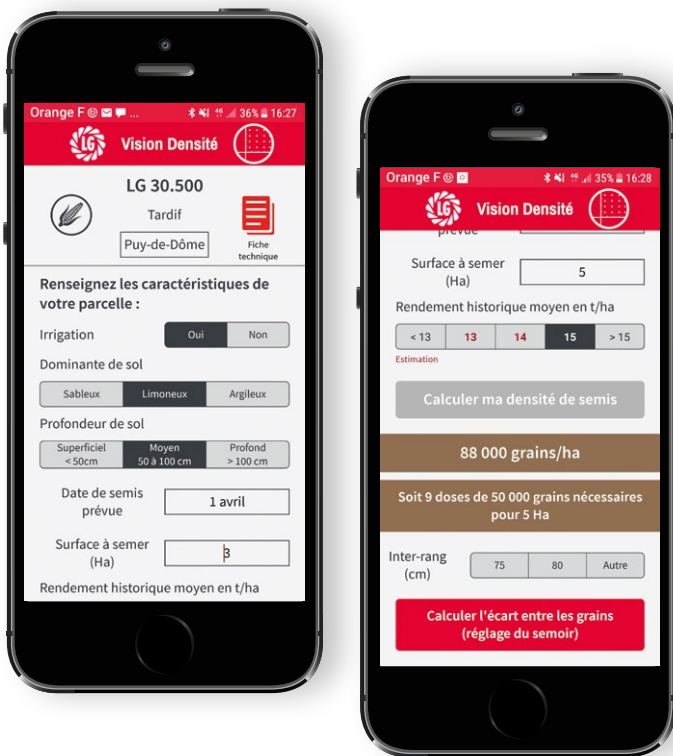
Orange F 36% 16:27

LG Vision Densité

LG 30.500

Tardif

Puy-de-Dôme

Fiche technique

Renseignez les caractéristiques de votre parcelle :

Irrigation Oui Non

Dominante de sol

Sableux Limoneux Argileux

Profondeur de sol

Superficiel < 50cm | Moyen 50 à 100 cm | Profond > 100 cm

Date de semis prévue 1 avril

Surface à semer (Ha) 3

Rendement historique moyen en t/ha

Orange F 35% 16:28

LG Vision Densité

prévue

Surface à semer (Ha) 5

Rendement historique moyen en t/ha

< 13 | 13 | 14 | 15 | > 15

Estimation

Calculer ma densité de semis

88 000 grains/ha

Soit 9 doses de 50 000 grains nécessaires pour 5 Ha

Inter-rang (cm) 75 80 Autre

Calculer l'écart entre les grains (réglage du semoir)